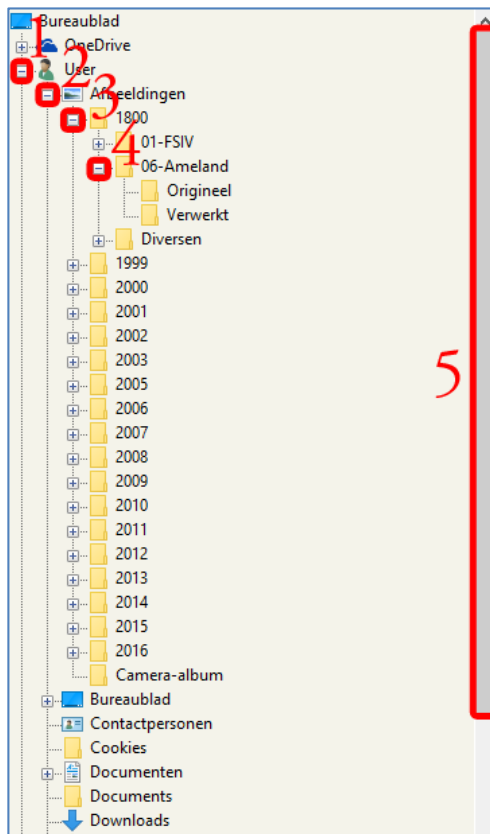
Bureaublad
1
OneDrive
2
User
3
Afbeeldingen
1800
01-FSIV
4
06-Ameland
Origineel
Verwerkt
Diversen
1999
2000
2001
2002
2003
2005
2006
2007
2008
2009
2010
2011
2012
2013
2014
2015
2016
Camera-album
Bureaublad
Contactpersonen
Cookies
Documenten
Documents
Downloads
5